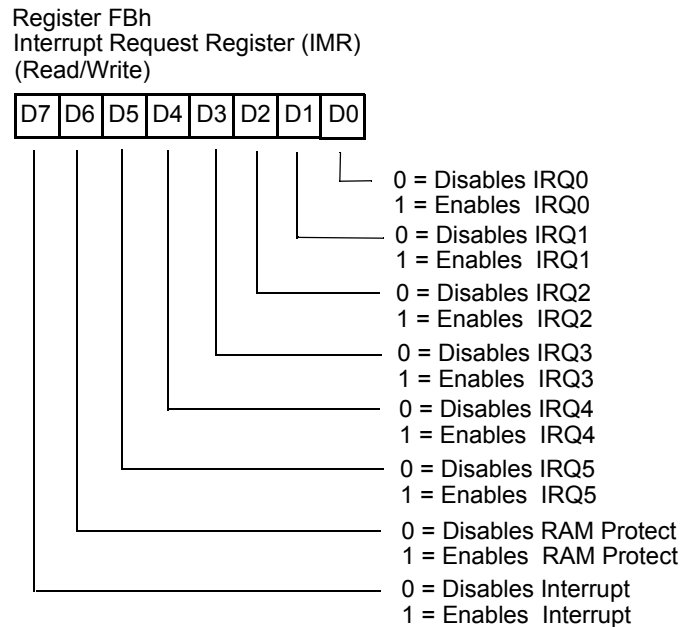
Register FBh
Interrupt Request Register (IMR)
(Read/Write)

| D7 | D6 | D5 | D4 | D3 | D2 | D1 | D0 |
|---|---|---|---|---|---|---|---|

0 = Disables IRQ0
1 = Enables IRQ0

0 = Disables IRQ1
1 = Enables IRQ1

0 = Disables IRQ2
1 = Enables IRQ2

0 = Disables IRQ3
1 = Enables IRQ3

0 = Disables IRQ4
1 = Enables IRQ4

0 = Disables IRQ5
1 = Enables IRQ5

0 = Disables RAM Protect
1 = Enables RAM Protect

0 = Disables Interrupt
1 = Enables Interrupt